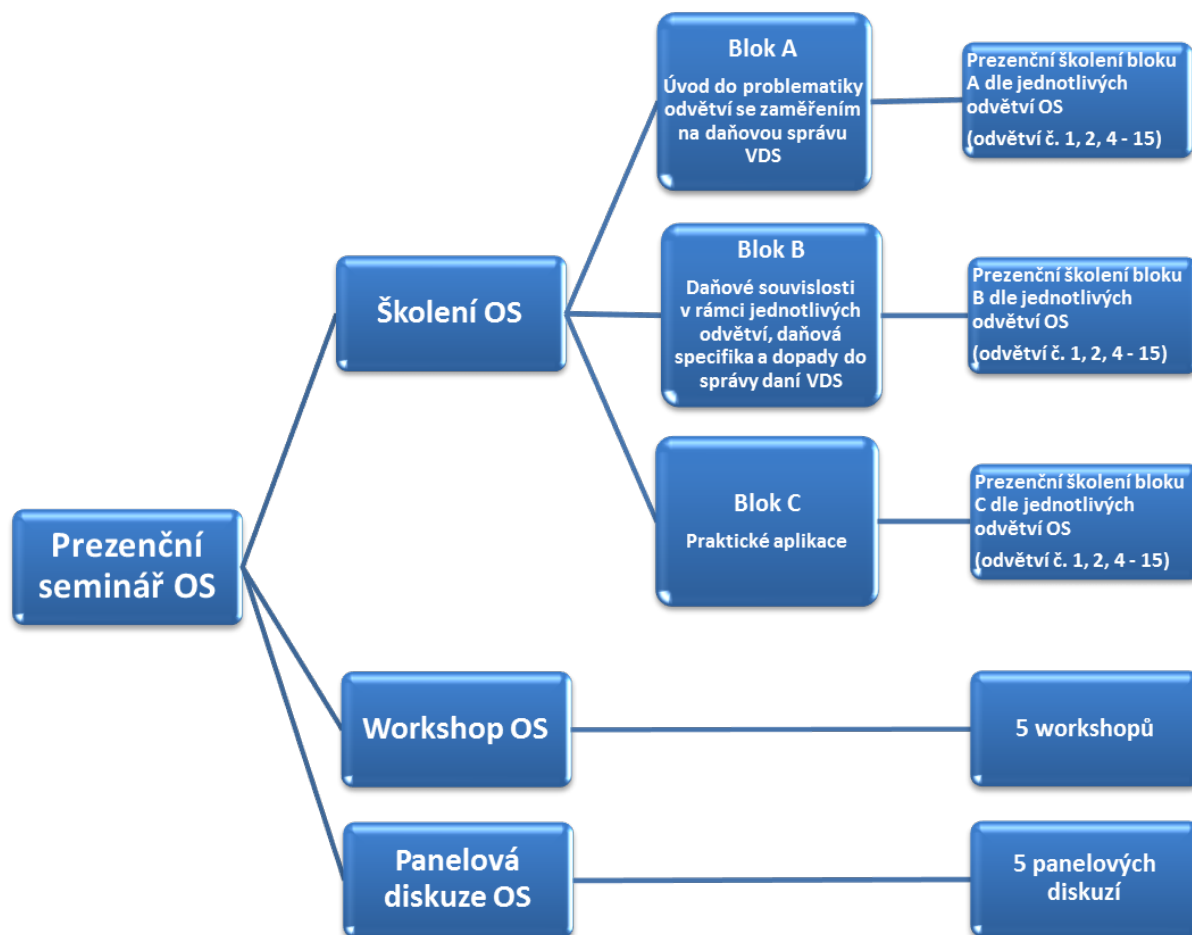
Prezenční seminář OS

Školení OS

Blok A

Úvod do problematiky odvětví se zaměřením na daňovou správu VDS

Prezenční školení bloku A dle jednotlivých odvětví OS

(odvětví č. 1, 2, 4 - 15)

Blok B

Daňové souvislosti v rámci jednotlivých odvětví, daňová specifika a dopady do správy daní VDS

Prezenční školení bloku B dle jednotlivých odvětví OS

(odvětví č. 1, 2, 4 - 15)

Blok C

Praktické aplikace

Prezenční školení bloku C dle jednotlivých odvětví OS

(odvětví č. 1, 2, 4 - 15)

Workshop OS

5 workshopů

Panelová diskuze OS

5 panelových diskuzí